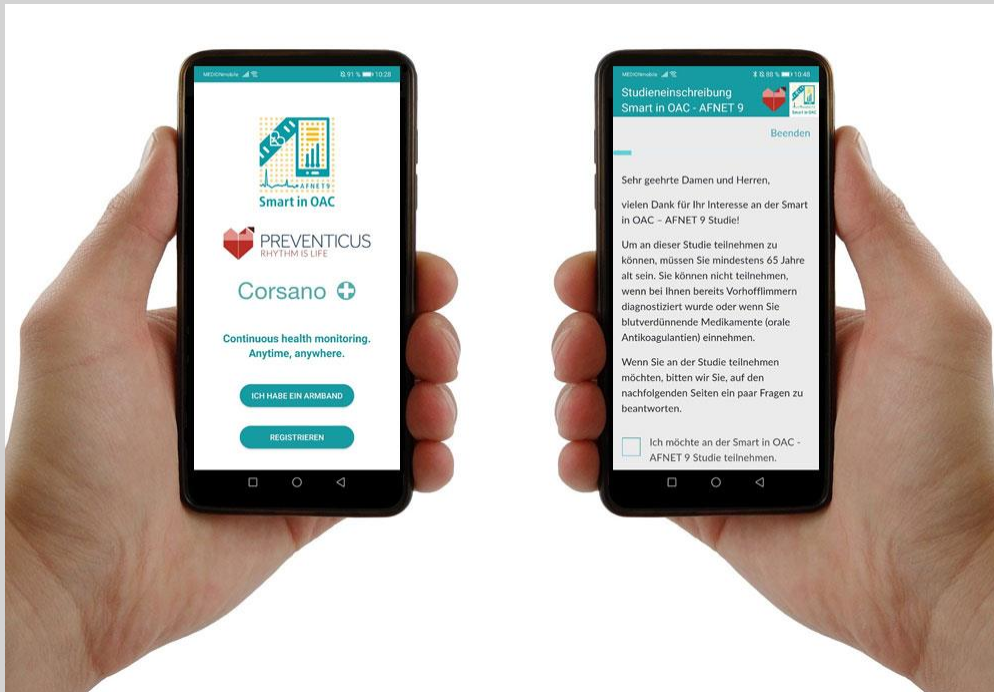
MEDIONmobile 91 % 10:28

AFNET 9
Smart in OAC

PREVENTICUS
RHYTHM IS LIFE

Corsano

Continuous health monitoring. Anytime, anywhere.

ICH HABE EIN ARMBAND

REGISTRIEREN

MEDIONmobile 86 % 10:48

Studieneinschreibung Smart in OAC - AFNET 9

Smart in OAC

Beenden

Sehr geehrte Damen und Herren,

vielen Dank für Ihr Interesse an der Smart in OAC – AFNET 9 Studie!

Um an dieser Studie teilnehmen zu können, müssen Sie mindestens 65 Jahre alt sein. Sie können nicht teilnehmen, wenn bei Ihnen bereits Vorhofflimmern diagnostiziert wurde oder wenn Sie blutverdünnende Medikamente (orale Antikoagulantien) einnehmen.

Wenn Sie an der Studie teilnehmen möchten, bitten wir Sie, auf den nachfolgenden Seiten ein paar Fragen zu beantworten.

Ich möchte an der Smart in OAC - AFNET 9 Studie teilnehmen.